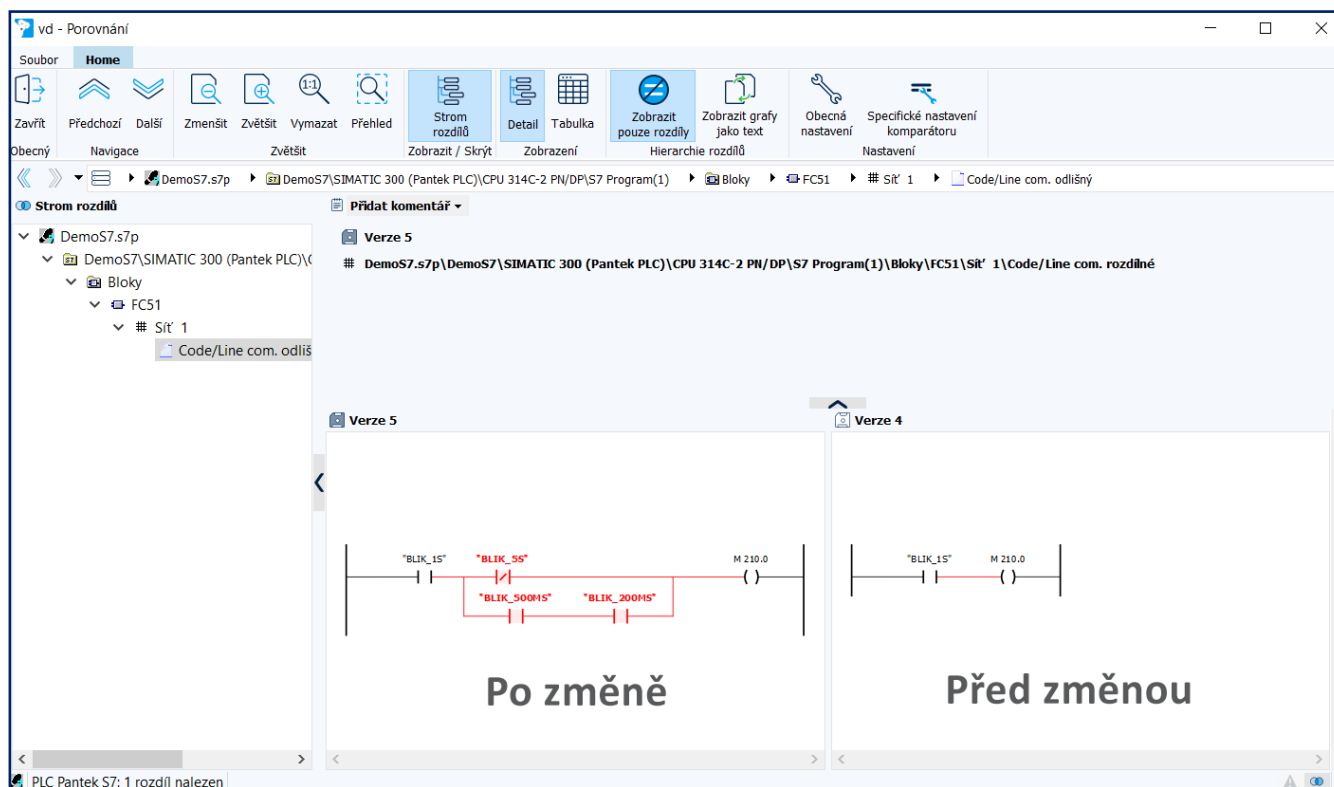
vd - Porovnání

Soubor Home

Zavřít
Obecný

Předchozí Další
Navigace

Zmenšit Zvětšit Vymazat Přehled
Zvětšit

Strom rozdílů
Zobrazit / Skrýt

Detail Tabulka
Zobrazení

Zobrazit pouze rozdíly
Zobrazit grafy jako text
Hierarchie rozdílů

Obecná nastavení
Specifické nastavení komparátoru
Nastavení

DemoS7.s7p ▸ DemoS7\SIMATIC 300 (Pantek PLC)\CPU 314C-2 PN/DP\S7 Program(1) ▸ Bloky ▸ FC51 ▸ Síť 1 ▸ Code/Line com. odlišný

Strom rozdílů

DemoS7.s7p
DemoS7\SIMATIC 300 (Pantek PLC)\C
Bloky
FC51
Síť 1
Code/Line com. odliš

Přidat komentář

Verze 5
DemoS7.s7p\DemoS7\SIMATIC 300 (Pantek PLC)\CPU 314C-2 PN/DP\S7 Program(1)\Bloky\FC51\Síť 1\Code/Line com. rozdílné

Verze 5

"BLIK_1S" "BLIK_5S" M 210.0
"BLIK_500MS" "BLIK_200MS"

Po změně

Verze 4

"BLIK_1S" M 210.0

Před změnou

PLC Pantek S7: 1 rozdíl nalezen